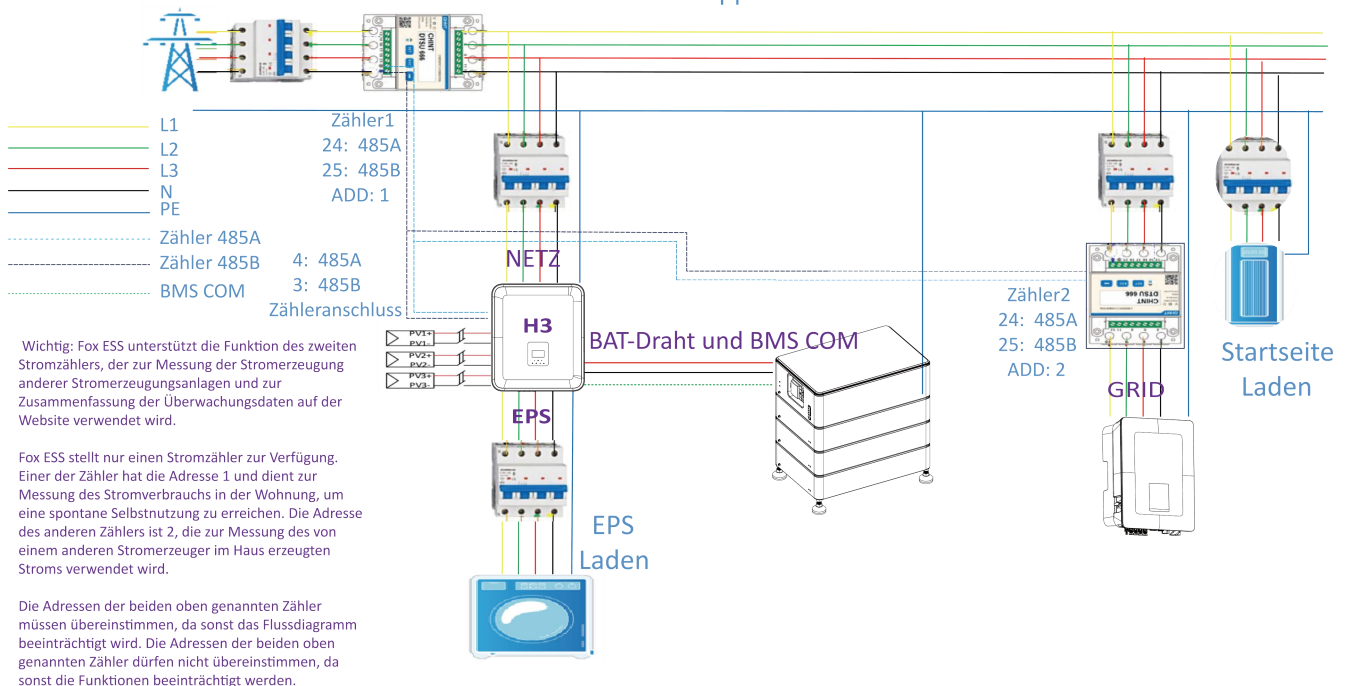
L1
L2
L3
N
PE
Zähler 485A
Zähler 485B
BMS COM

Zähler1
24: 485A
25: 485B
ADD: 1

4: 485A
3: 485B
Zähleranschluss

CHINT
DTSU 666

NETZ

H3

PV1+
PV1-
PV2+
PV2-
PV3+
PV3-

BAT-Draht und BMS COM

EPS

EPS
Laden

Zähler2
24: 485A
25: 485B
ADD: 2

CHINT
DTSU 666

GRID

Startseite
Laden

Wichtig: Fox ESS unterstützt die Funktion des zweiten Stromzählers, der zur Messung der Stromerzeugung anderer Stromerzeugungsanlagen und zur Zusammenfassung der Überwachungsdaten auf der Website verwendet wird.

Fox ESS stellt nur einen Stromzähler zur Verfügung. Einer der Zähler hat die Adresse 1 und dient zur Messung des Stromverbrauchs in der Wohnung, um eine spontane Selbstnutzung zu erreichen. Die Adresse des anderen Zählers ist 2, die zur Messung des von einem anderen Stromerzeuger im Haus erzeugten Stroms verwendet wird.

Die Adressen der beiden oben genannten Zähler müssen übereinstimmen, da sonst das Flussdiagramm beeinträchtigt wird. Die Adressen der beiden oben genannten Zähler dürfen nicht übereinstimmen, da sonst die Funktionen beeinträchtigt werden.